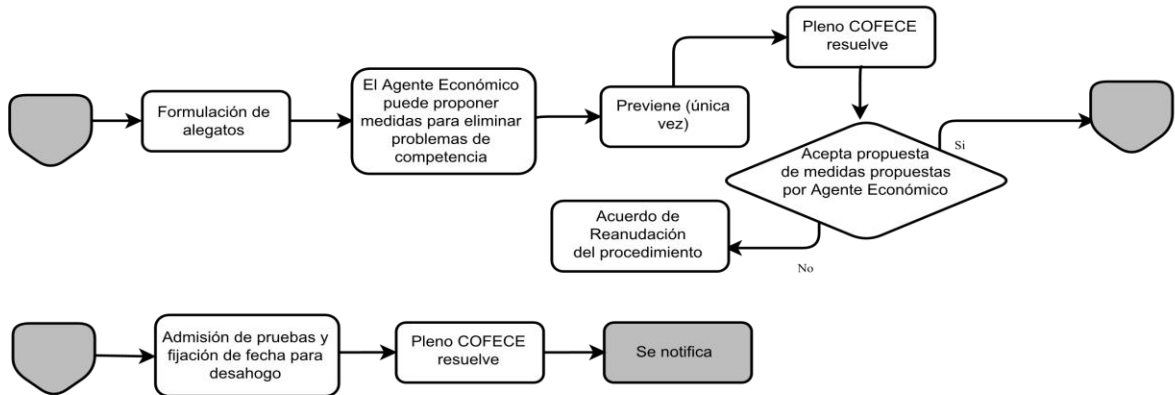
Formulación de alegatos

El Agente Económico puede proponer medidas para eliminar problemas de competencia

Previene (única vez)

Pleno COFECE resuelve

Acepta propuesta de medidas propuestas por Agente Económico

Si

No

Acuerdo de Reanudación del procedimiento

Admisión de pruebas y fijación de fecha para desahogo

Pleno COFECE resuelve

Se notifica